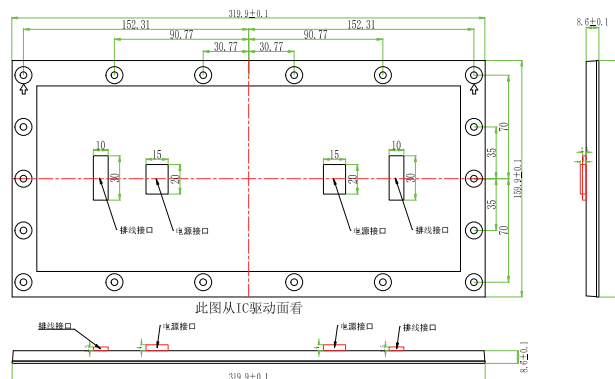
319.9±0.1
152.31
152.31
90.77
90.77
30.77
30.77
8.6±0.1
10
15
15
10
30
20
20
30
70
35
35
70
159.9±0.1
排线接口
电源接口
电源接口
排线接口
此图从IC驱动面看
排线接口
电源接口
电源接口
排线接口
8.6±0.1
319.9±0.1